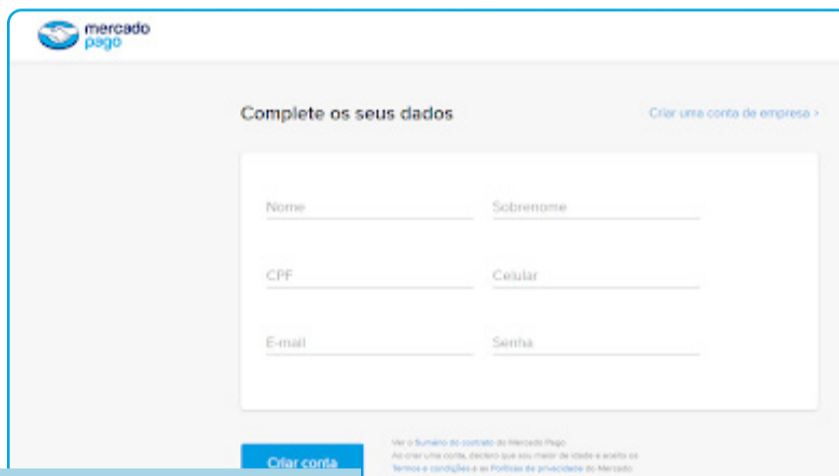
mercado pago

Complete os seus dados

Criar uma conta de empresa >

Nome

Sobrenome

CPF

Celular

E-mail

Senha

Criar conta

Ver o Sumário do contrato do Mercado Pago
Ao criar uma conta, declaro que sou maior de idade e aceito os Termos e condições e as Políticas de privacidade do Mercado